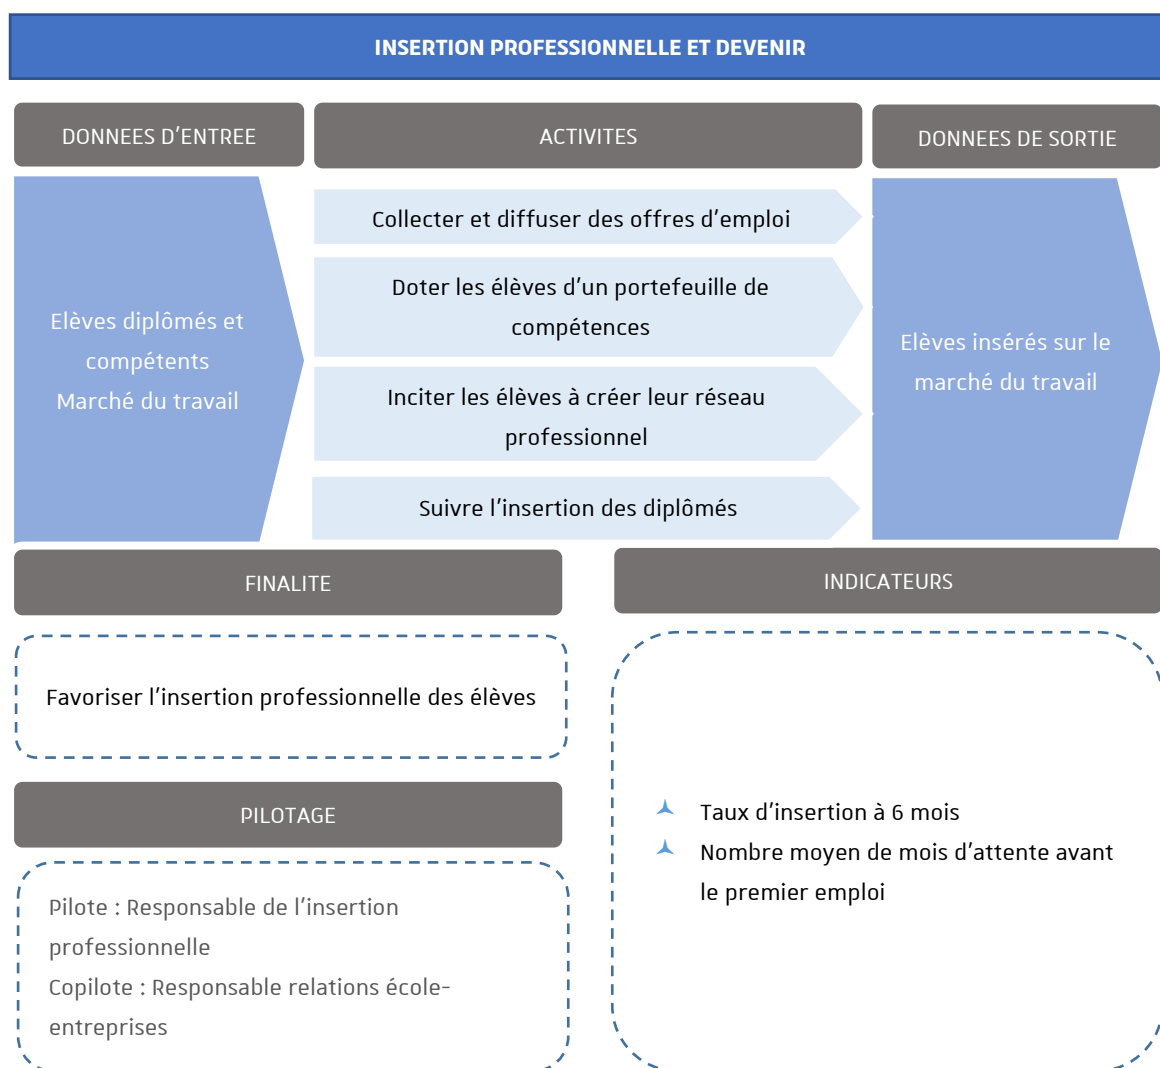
INSERTION PROFESSIONNELLE ET DEVENIR

DONNEES D'ENTREE

ACTIVITES

DONNEES DE SORTIE

Elèves diplômés et compétents
Marché du travail

Collecter et diffuser des offres d'emploi

Doter les élèves d'un portefeuille de compétences

Inciter les élèves à créer leur réseau professionnel

Suivre l'insertion des diplômés

Elèves insérés sur le marché du travail

FINALITE

INDICATEURS

Favoriser l'insertion professionnelle des élèves

PILOTAGE

Pilote : Responsable de l'insertion professionnelle
Copilote : Responsable relations école-entreprises

Taux d'insertion à 6 mois

Nombre moyen de mois d'attente avant le premier emploi